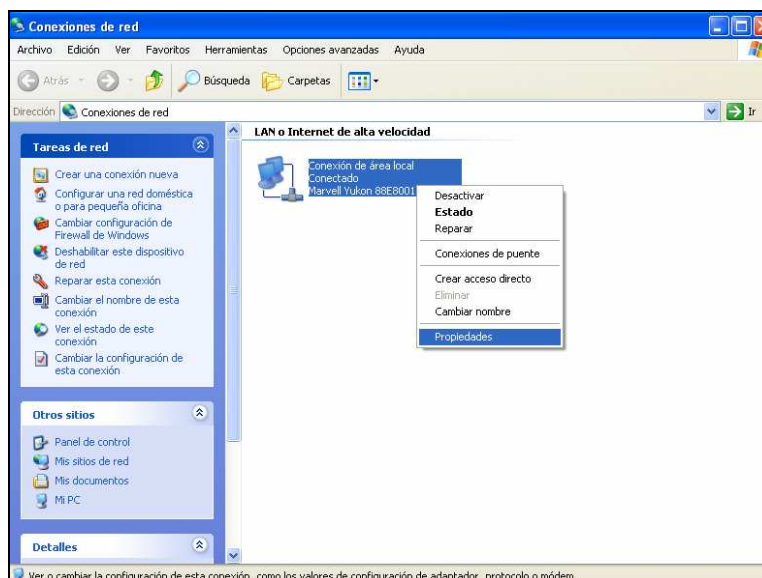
Conexiones de red

Archivo Edición Ver Favoritos Herramientas Opciones avanzadas Ayuda

Atrás Búsqueda Carpetas

Dirección Conexiones de red

Ir

Tareas de red

Crear una conexión nueva

Configurar una red doméstica o para pequeña oficina

Cambiar configuración de Firewall de Windows

Deshabilitar este dispositivo de red

Reparar esta conexión

Cambiar el nombre de esta conexión

Ver el estado de este conexión

Cambiar la configuración de esta conexión

Otros sitios

Panel de control

Mis sitios de red

Mis documentos

Mi PC

Detalles

LAN o Internet de alta velocidad

Conexión de área local
Conectado
Marvell Yukon 88E8001

Desactivar
Estado
Reparar
Conexiones de puente
Crear acceso directo
Eliminar
Cambiar nombre
Propiedades

Ver o cambiar la configuración de esta conexión, como los valores de configuración de adaptador, protocolo o módem.